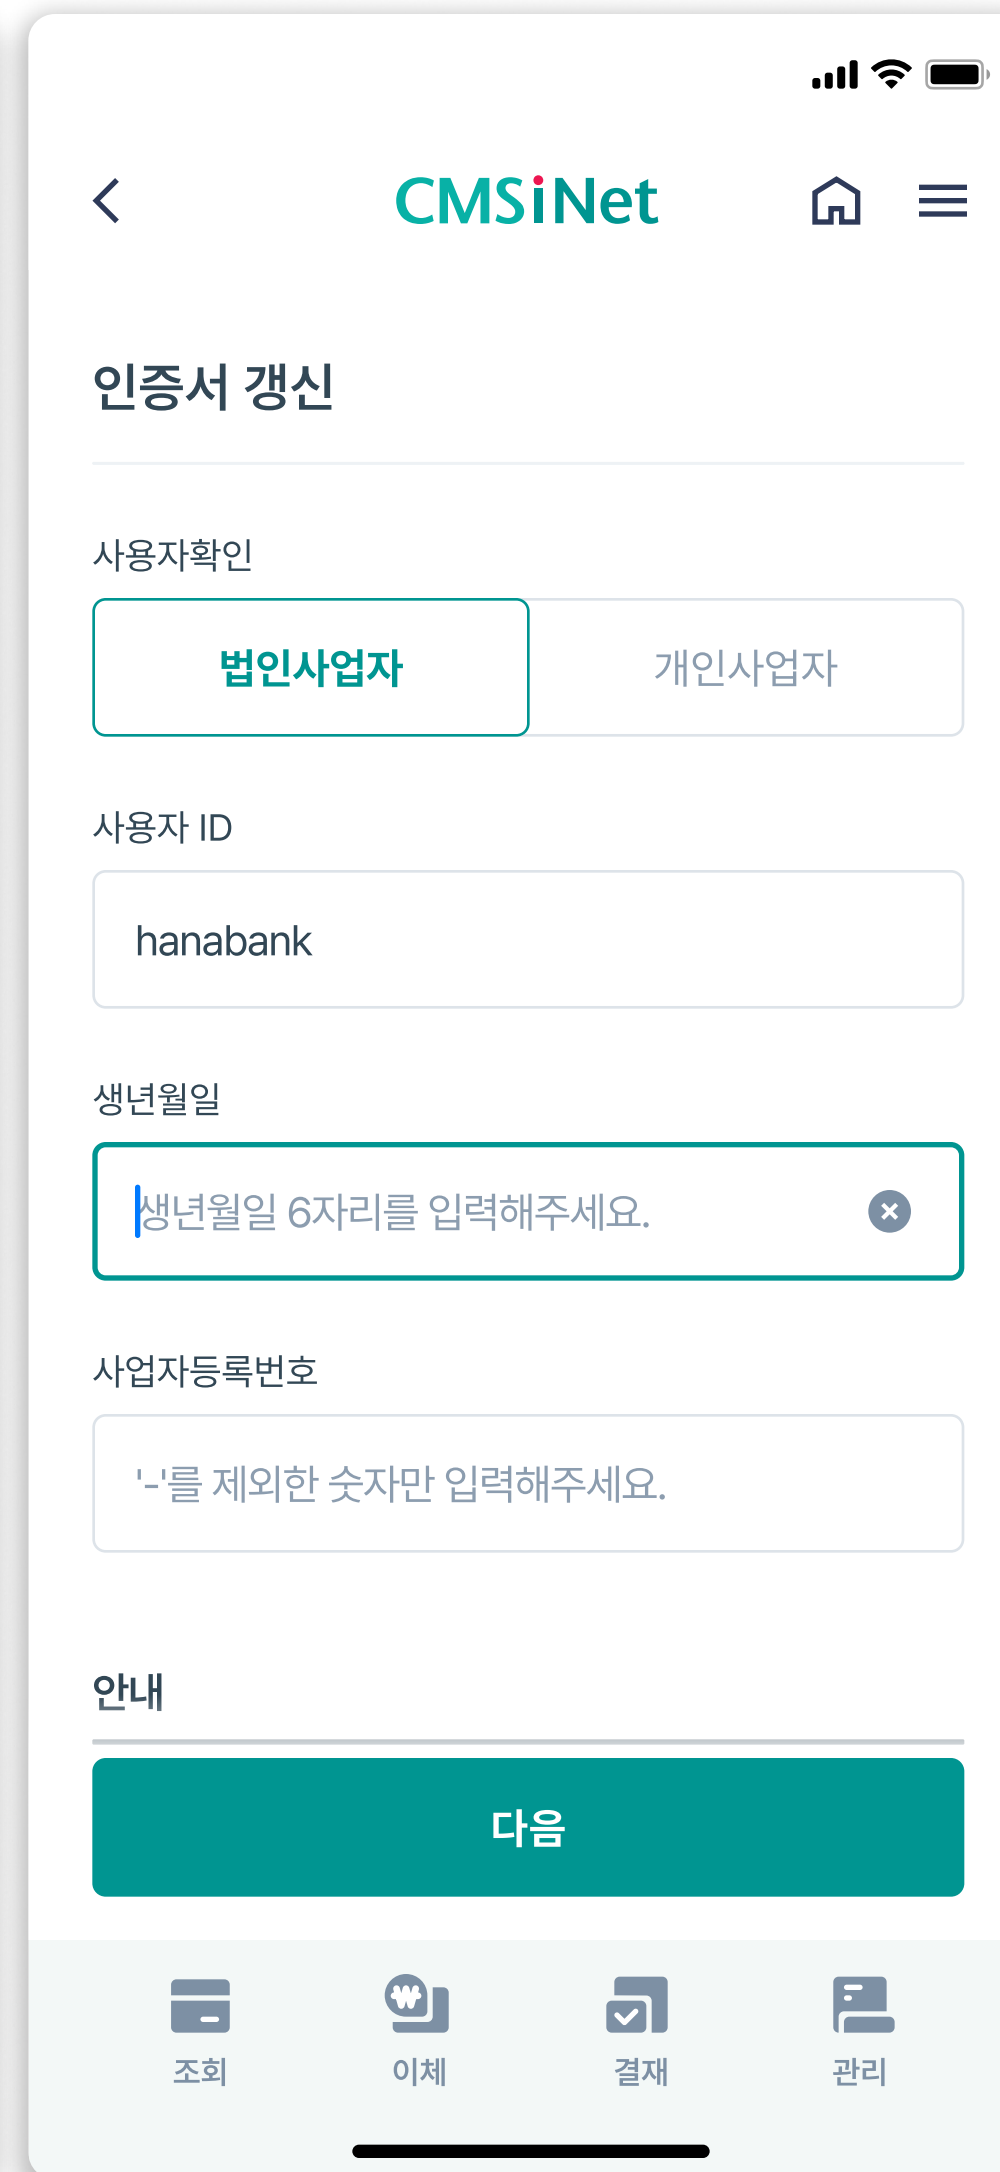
CMSiNet

인증서 갱신

사용자확인

법인사업자

개인사업자

사용자 ID

hanabank

생년월일

생년월일 6자리를 입력해주세요.

사업자등록번호

'-'를 제외한 숫자만 입력해주세요.

안내

다음

조회

이체

결재

관리